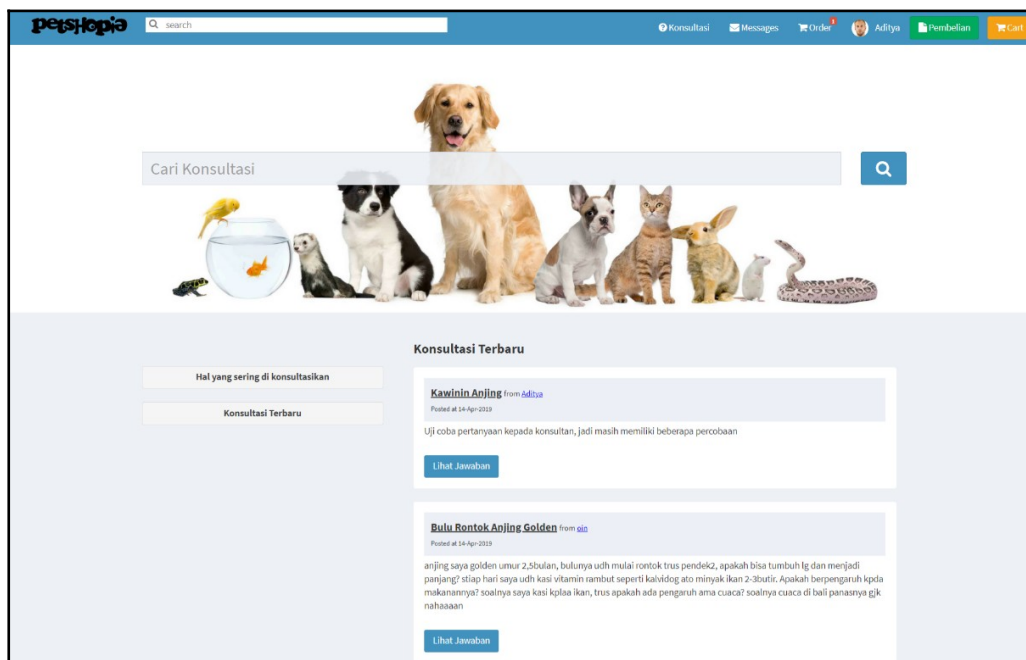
petshopia search Konsultasi Messages Order 1 Aditya Pembelian Cart

Cari Konsultasi

Hal yang sering di konsultasikan

Konsultasi Terbaru

Konsultasi Terbaru

Kawinin Anjing from Aditya
Posted at 14-Apr-2019

Uji coba pertanyaan kepada konsultan, jadi masih memiliki beberapa percobaan

Lihat Jawaban

Bulu Rontok Anjing Golden from oin
Posted at 14-Apr-2019

anjing saya golden umur 2,5bulan, bulunya udh mulai rontok trus pendek2, apakah bisa tumbuh lg dan menjadi panjang? stiap hari saya udh kasi vitamin rambut seperti kalvidog ato minyak ikan 2-3butir. Apakah berpengaruh kpda makanannya? soalnya saya kasi kplaa ikan, trus apakah ada pengaruh ama cuaca? soalnya cuaca di bali panasnya gjk nahaaaan

Lihat Jawaban